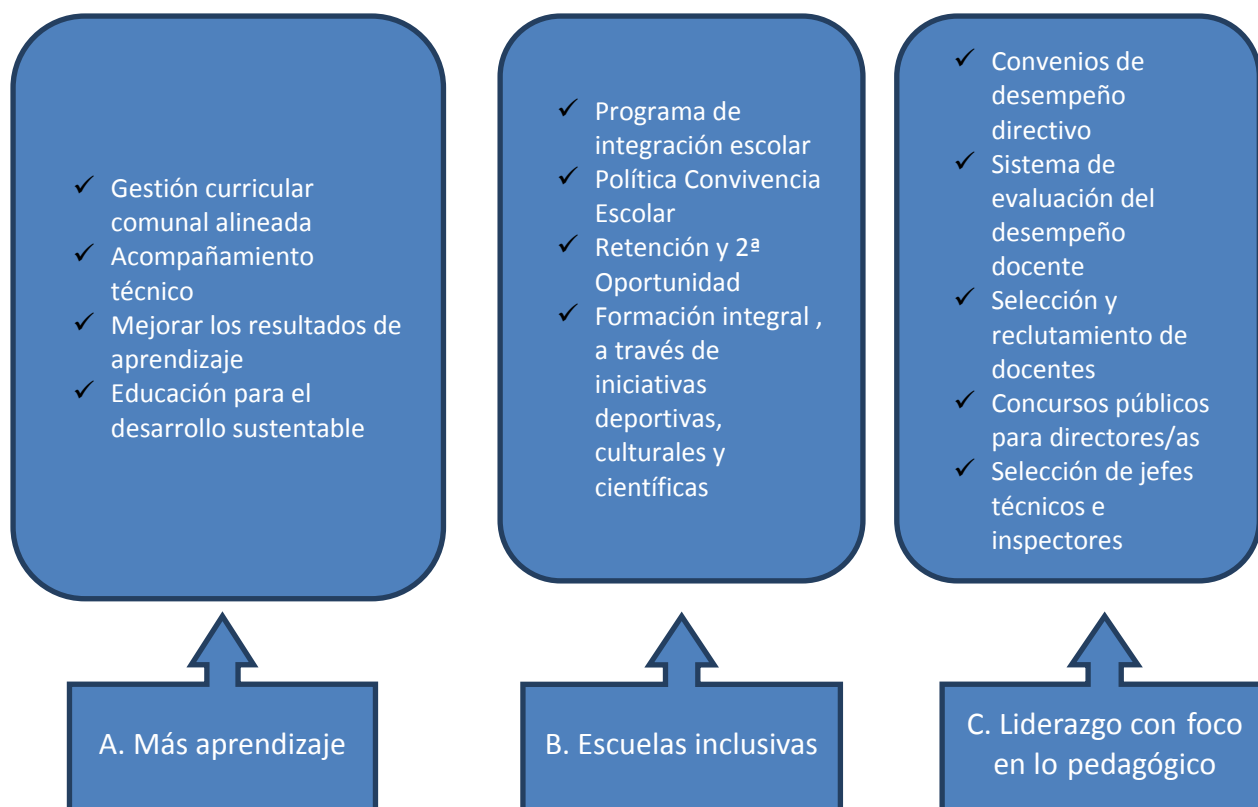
✓ Gestión curricular comunal alineada
✓ Acompañamiento técnico
✓ Mejorar los resultados de aprendizaje
✓ Educación para el desarrollo sustentable

A. Más aprendizaje

✓ Programa de integración escolar
✓ Política Convivencia Escolar
✓ Retención y 2ª Oportunidad
✓ Formación integral , a través de iniciativas deportivas, culturales y científicas

B. Escuelas inclusivas

✓ Convenios de desempeño directivo
✓ Sistema de evaluación del desempeño docente
✓ Selección y reclutamiento de docentes
✓ Concursos públicos para directores/as
✓ Selección de jefes técnicos e inspectores

C. Liderazgo con foco en lo pedagógico